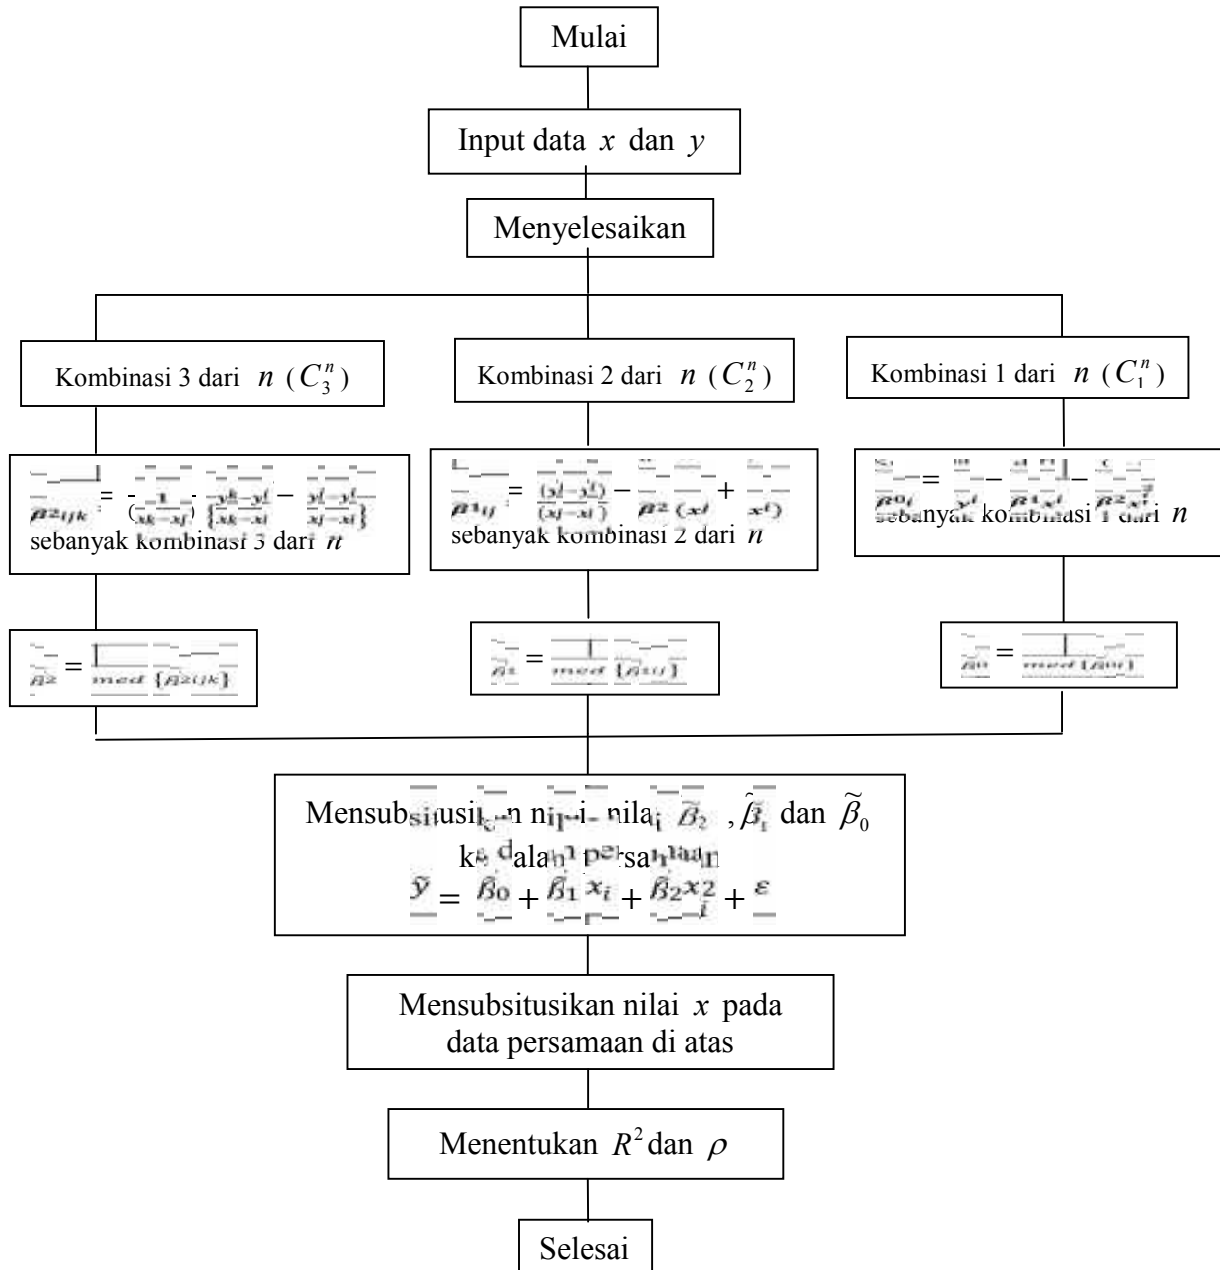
Mulai

Input data $x$ dan $y$

Menyelesaikan

Kombinasi 3 dari $n$ ($C_3^n$)

Kombinasi 2 dari $n$ ($C_2^n$)

Kombinasi 1 dari $n$ ($C_1^n$)

$\beta 2_{ijk}$ = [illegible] $\frac{1}{(xk-xj)}$ $\frac{yk-yi}{\{xk-xi}$ − $\frac{yj-yi}{xj-xi\}}$
sebanyak kombinasi 3 dari $n$

$\beta 1_{ij}$ = $\frac{(yj-yi)}{(xj-xi)}$ − $\beta 2\ (xj$ + $xi)$
sebanyak kombinasi 2 dari $n$

$\beta 0_i$ = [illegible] $y_i$ − $\beta 1 x_i$ − $\beta 2 x_i^2$
sebanyak kombinasi 1 dari $n$

$\beta 2$ = $med\ \{\beta 2_{ijk}\}$

$\beta 1$ = $med\ \{\beta 1_{ij}\}$

$\beta 0$ = $med\ \{\beta 0_i\}$

Mensubsitusikan nilai-nilai $\widetilde{\beta}_2$ , $\hat{\beta}_1$ dan $\widetilde{\beta}_0$ ke dalam persamaan
$\hat{y} = \beta_0 + \beta_1 x_i + \beta_2 x_i^2 + \varepsilon$

Mensubsitusikan nilai $x$ pada data persamaan di atas

Menentukan $R^2$ dan $\rho$

Selesai